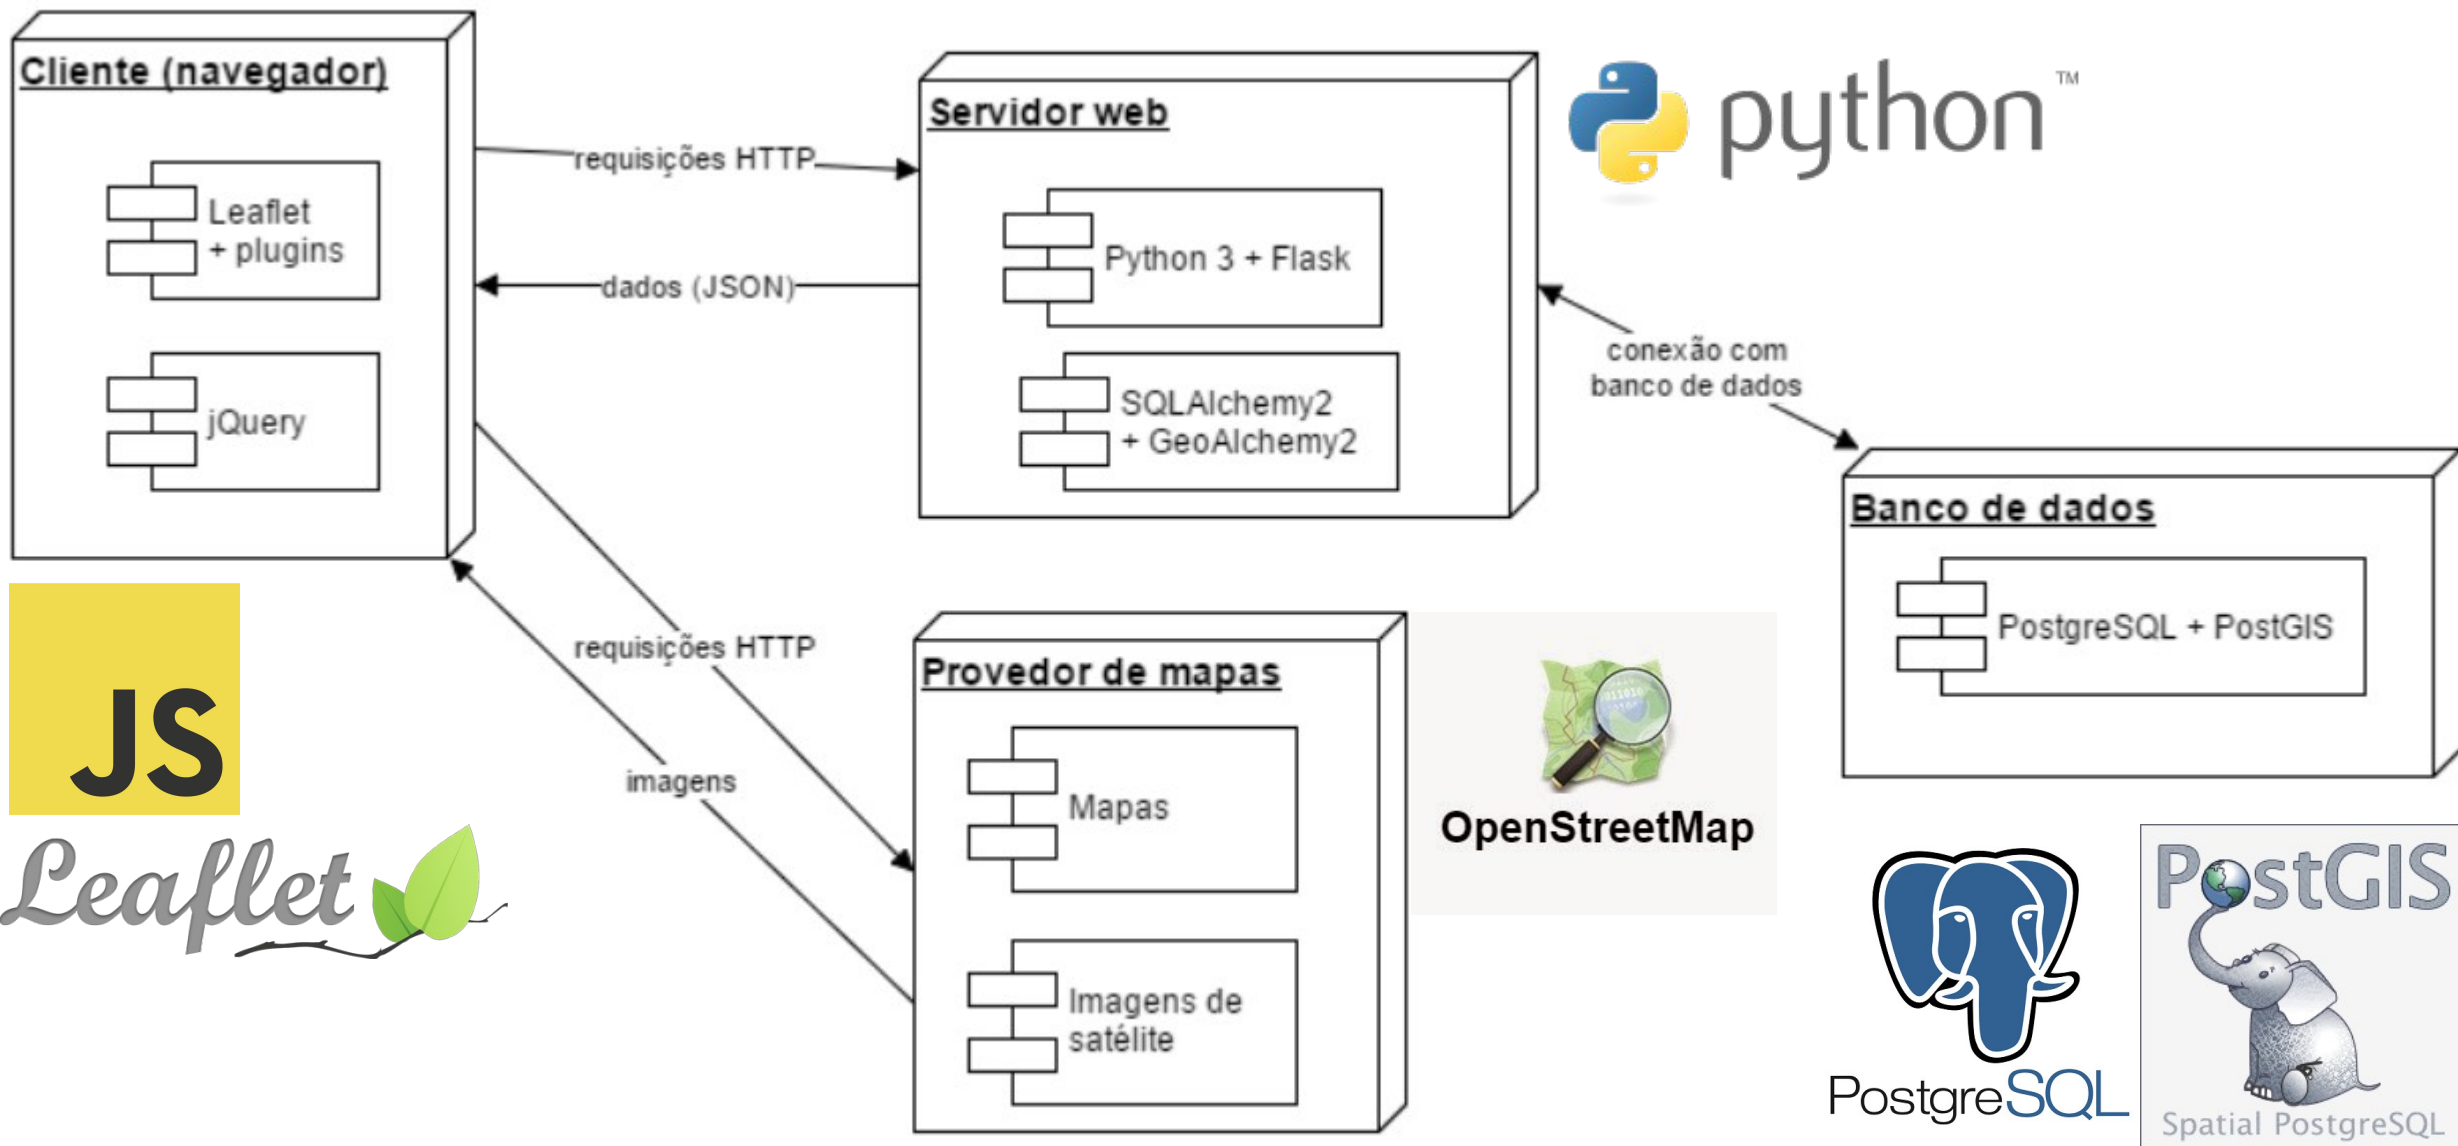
Cliente (navegador)

Leaflet + plugins

jQuery

requisições HTTP

dados (JSON)

Servidor web

Python 3 + Flask

SQLAlchemy2 + GeoAlchemy2

python™

conexão com banco de dados

Banco de dados

PostgreSQL + PostGIS

requisições HTTP

imagens

Provedor de mapas

Mapas

Imagens de satélite

OpenStreetMap

JS

Leaflet

PostgreSQL

PostGIS

Spatial PostgreSQL